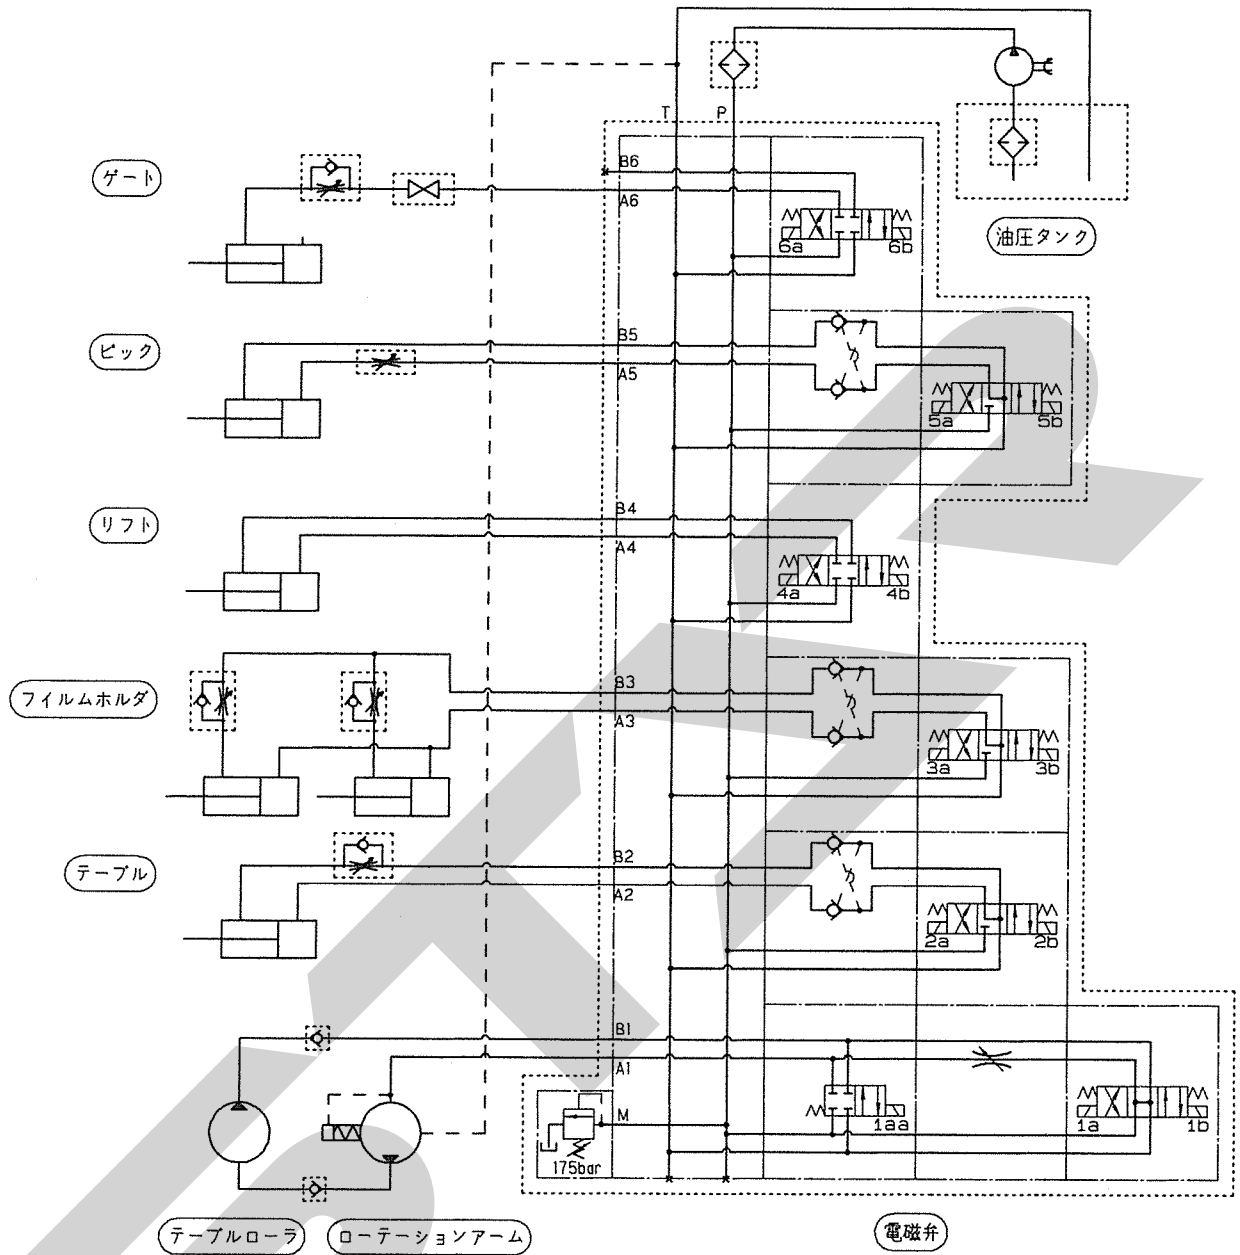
T P

ゲート

B6
A6
6a 6b

油圧タンク

ピック

B5
A5
5a 5b

リフト

B4
A4
4a 4b

フイルムホルダ

B3
A3
3a 3b

テーブル

B2
A2
2a 2b

B1
A1
M
175bar
1aa
1a 1b

テーブルローラ

ローテーションアーム

電磁弁